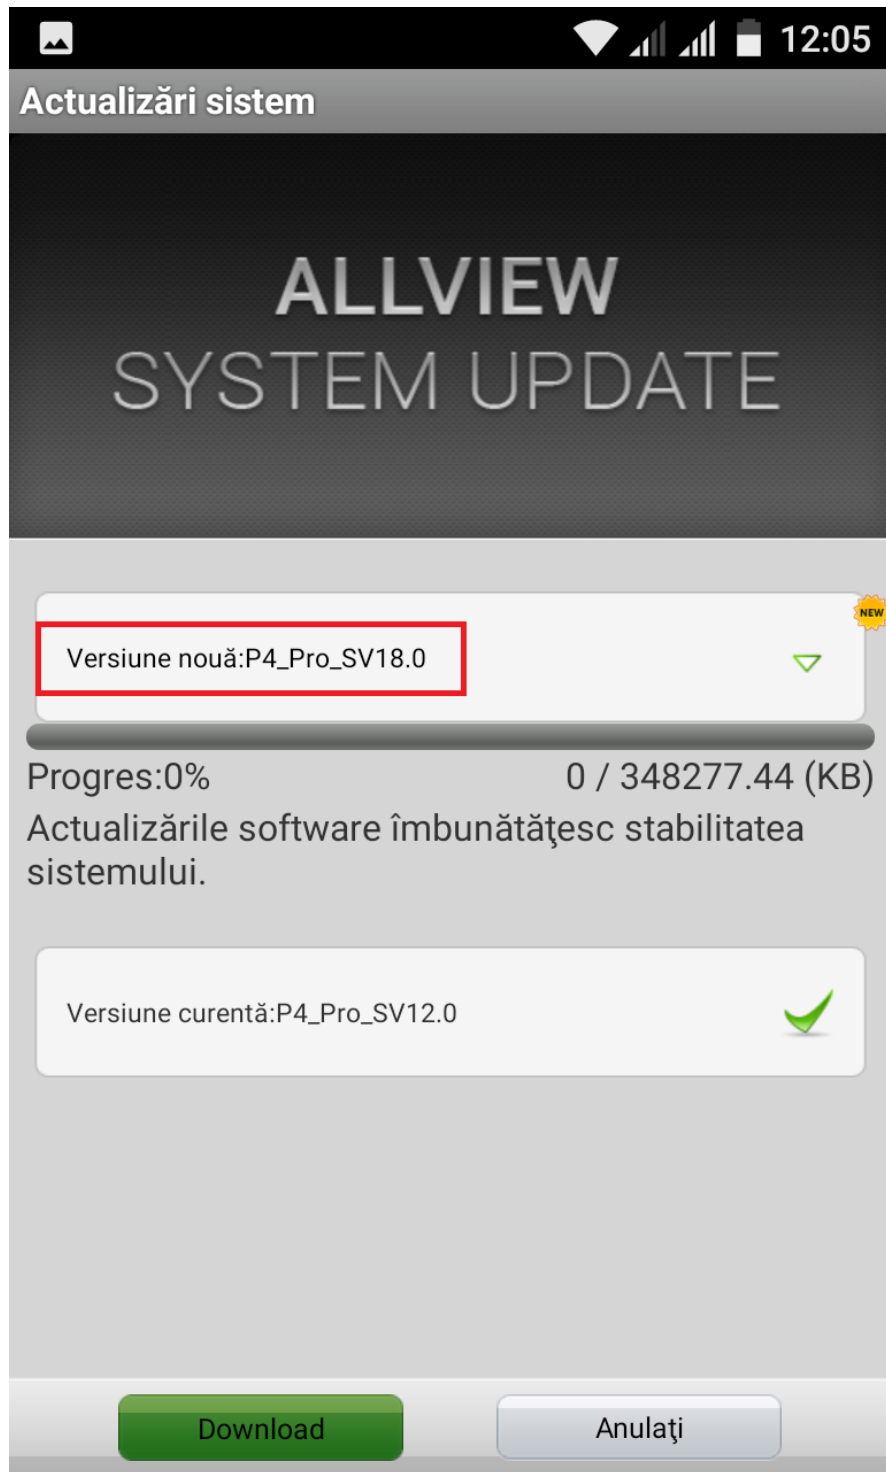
12:05

Actualizări sistem

ALLVIEW
SYSTEM UPDATE

NEW

Versiune nouă:P4_Pro_SV18.0

Progres:0%
0 / 348277.44 (KB)

Actualizările software îmbunătăţesc stabilitatea sistemului.

Versiune curentă:P4_Pro_SV12.0

Download
Anulaţi